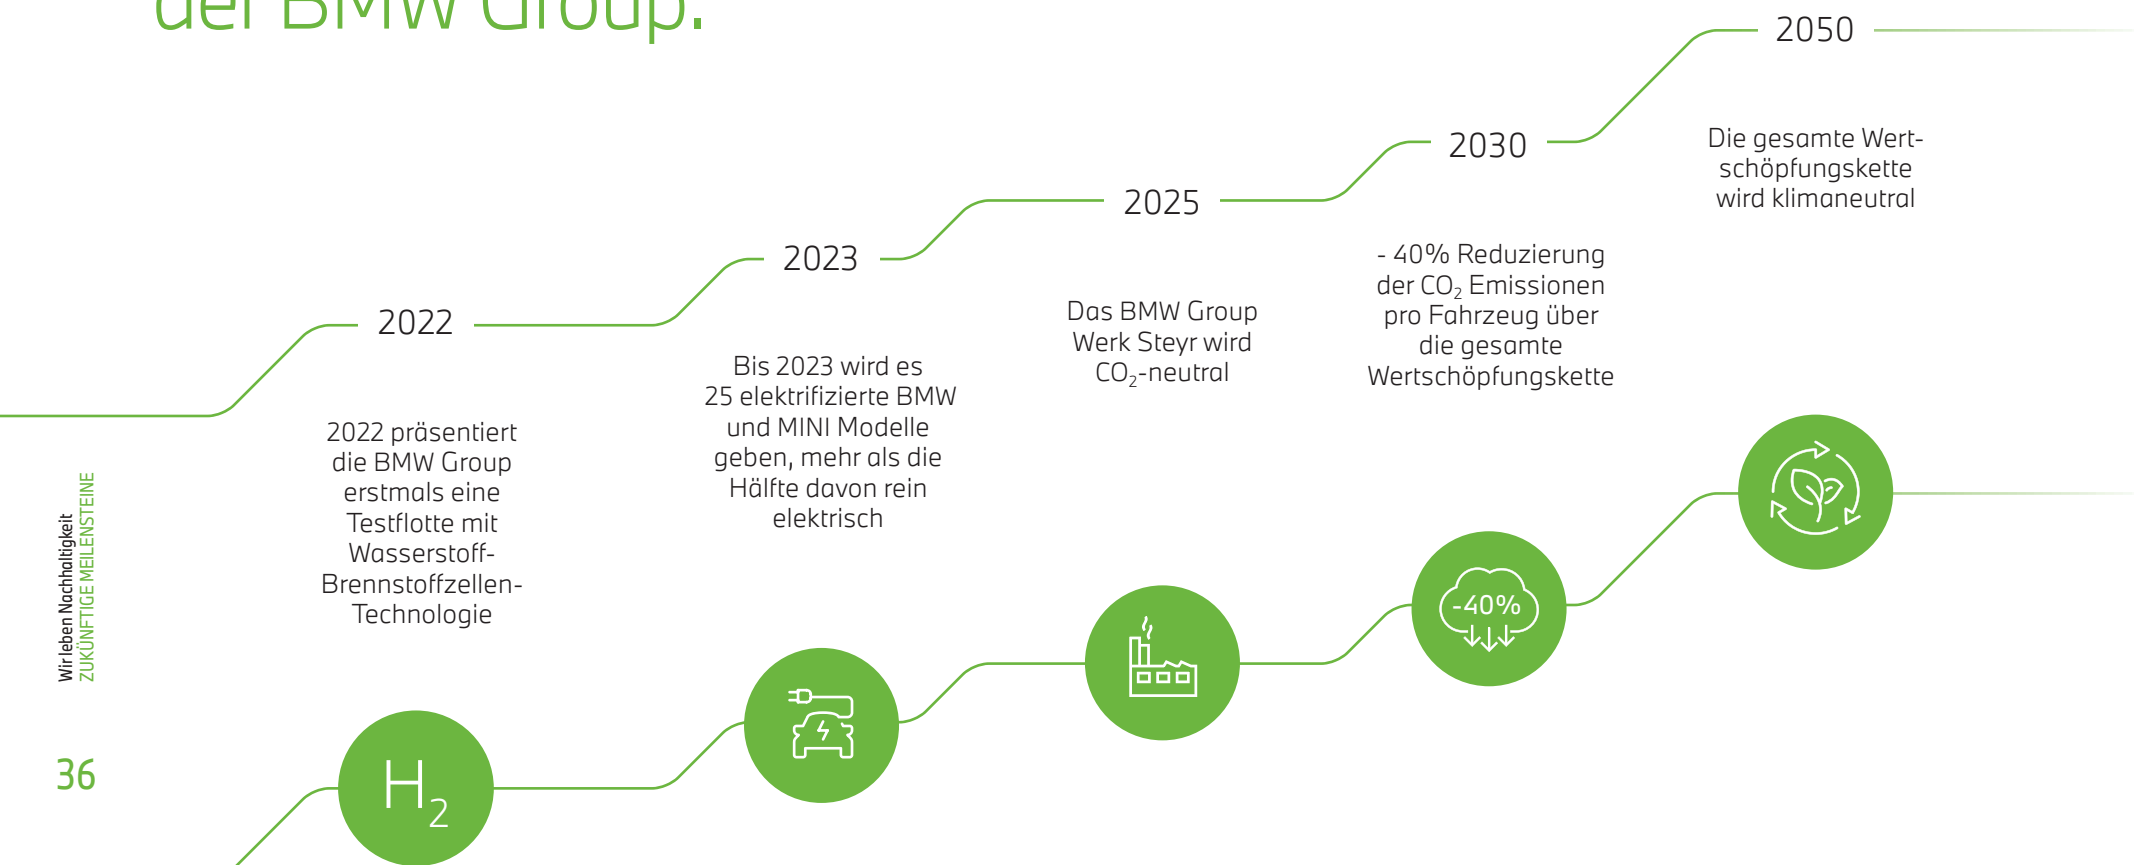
der BMW Group.

2022

2022 präsentiert die BMW Group erstmals eine Testflotte mit Wasserstoff-Brennstoffzellen-Technologie

2023

Bis 2023 wird es 25 elektrifizierte BMW und MINI Modelle geben, mehr als die Hälfte davon rein elektrisch

2025

Das BMW Group Werk Steyr wird $CO_2$-neutral

2030

- 40% Reduzierung der $CO_2$ Emissionen pro Fahrzeug über die gesamte Wertschöpfungskette

2050

Die gesamte Wertschöpfungskette wird klimaneutral

$H_2$

-40%

Wir leben Nachhaltigkeit
ZUKÜNFTIGE MEILENSTEINE

36